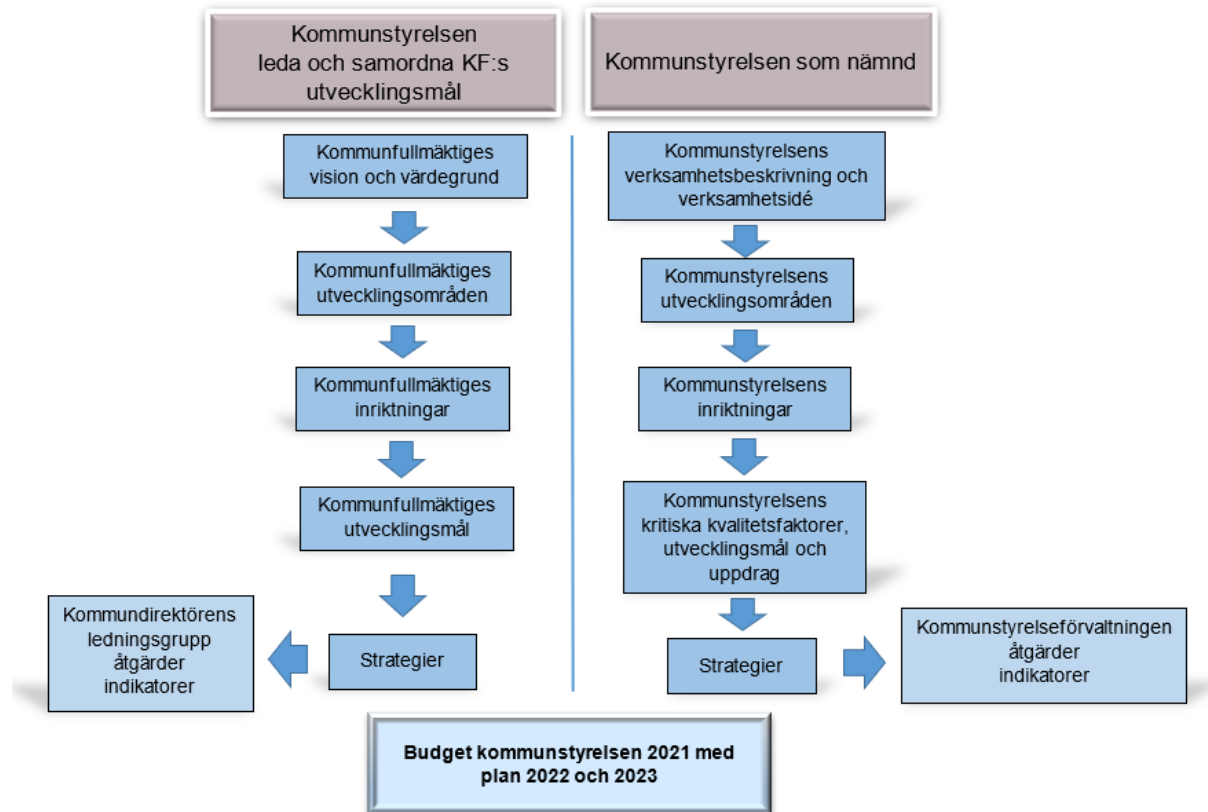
Kommunstyrelsen leda och samordna KF:s utvecklingsmål

Kommunfullmäktiges vision och värdegrund

Kommunfullmäktiges utvecklingsområden

Kommunfullmäktiges inriktningar

Kommunfullmäktiges utvecklingsmål

Strategier

Kommundirektörens ledningsgrupp åtgärder indikatorer

Kommunstyrelsen som nämnd

Kommunstyrelsens verksamhetsbeskrivning och verksamhetsidé

Kommunstyrelsens utvecklingsområden

Kommunstyrelsens inriktningar

Kommunstyrelsens kritiska kvalitetsfaktorer, utvecklingsmål och uppdrag

Strategier

Kommunstyrelseförvaltningen åtgärder indikatorer

Budget kommunstyrelsen 2021 med plan 2022 och 2023